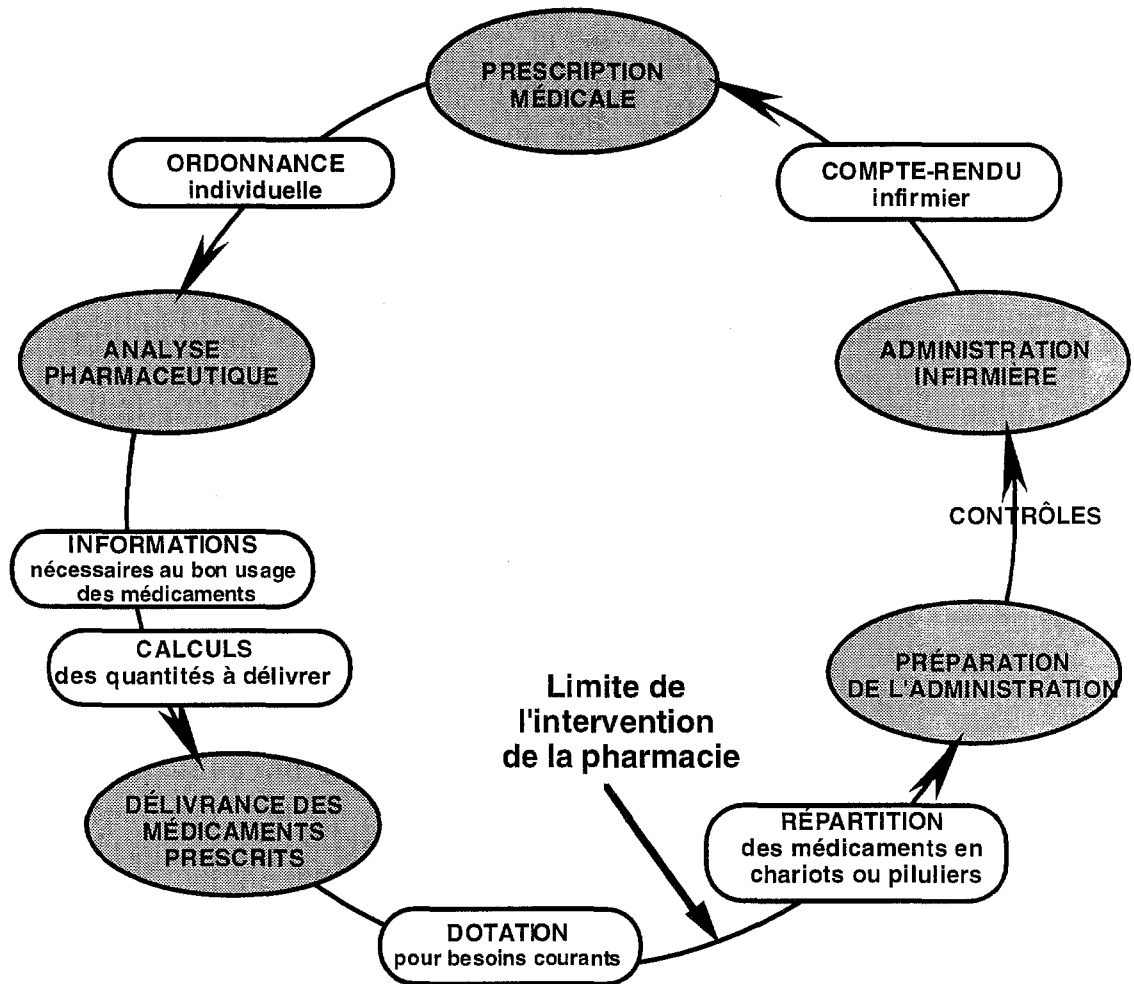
PRESCRIPTION MÉDICALE

ORDONNANCE individuelle

ANALYSE PHARMACEUTIQUE

INFORMATIONS nécessaires au bon usage des médicaments

CALCULS des quantités à délivrer

DÉLIVRANCE DES MÉDICAMENTS PRESCRITS

DOTATION pour besoins courants

Limite de l'intervention de la pharmacie

RÉPARTITION des médicaments en chariots ou piluliers

PRÉPARATION DE L'ADMINISTRATION

CONTRÔLES

ADMINISTRATION INFIRMIÈRE

COMPTE-RENDU infirmier